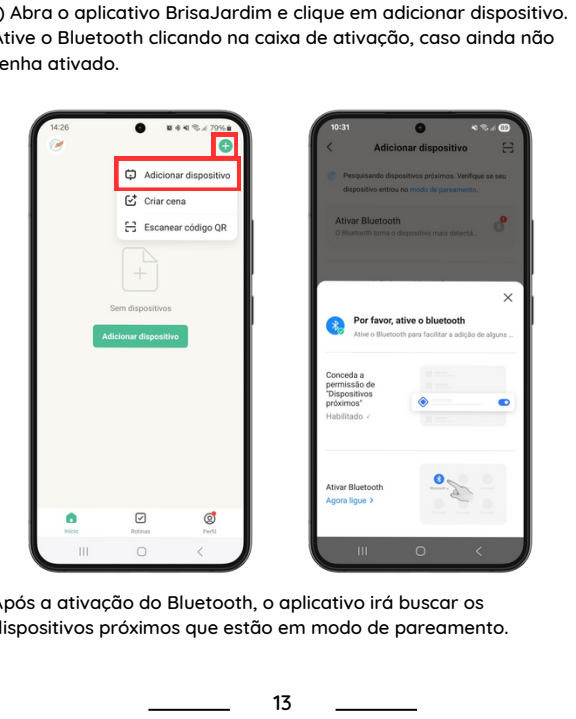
) Abra o aplicativo BrisaJardim e clique em adicionar dispositivo. Ative o Bluetooth clicando na caixa de ativação, caso ainda não enha ativado.

14:26

79%

Adicionar dispositivo

Criar cena

Escanear código QR

Sem dispositivos

Adicionar dispositivo

Início

Rotinas

Perfil

10:31

Adicionar dispositivo

Pesquisando dispositivos próximos. Verifique se seu dispositivo entrou no modo de pareamento.

Ativar Bluetooth

O Bluetooth torna o dispositivo mais detectá...

Por favor, ative o bluetooth

Ative o Bluetooth para facilitar a adição de alguns ...

Conceda a permissão de "Dispositivos próximos"

Habilitado ✓

Ativar Bluetooth

Agora ligue >

Após a ativação do Bluetooth, o aplicativo irá buscar os dispositivos próximos que estão em modo de pareamento.

13